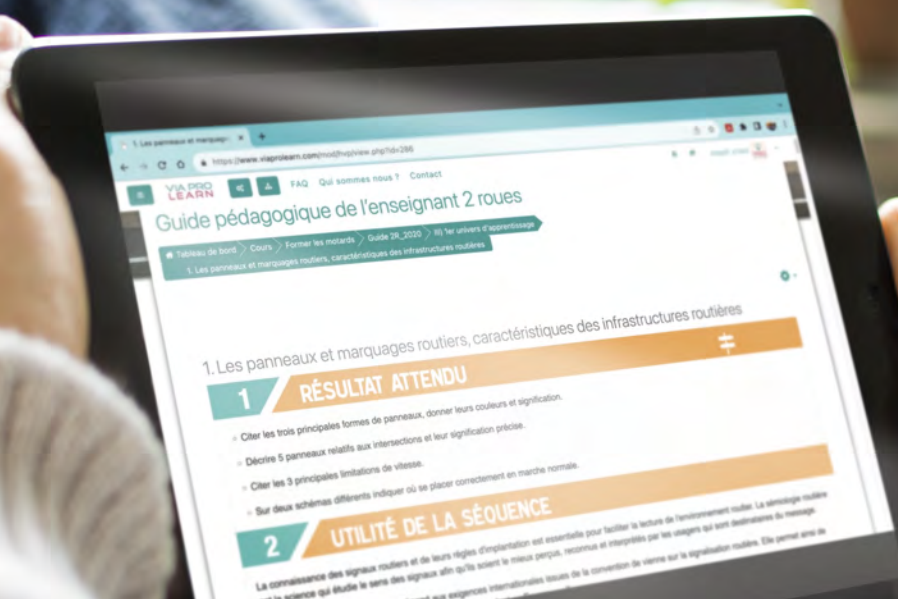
1. Les panneaux et marquag

https://www.viaprolearn.com/mod/h5p/view.php?id=266

VIA PRO LEARN

FAQ Qui sommes nous ? Contact

Guide pédagogique de l'enseignant 2 roues

Tableau de bord Cours Former les motards Guide 2R_2020 III) 1er univers d'apprentissage

1. Les panneaux et marquages routiers, caractéristiques des infrastructures routières

1. Les panneaux et marquages routiers, caractéristiques des infrastructures routières

1 RÉSULTAT ATTENDU

Citer les trois principales formes de panneaux, donner leurs couleurs et signification.

Décrire 5 panneaux relatifs aux intersections et leur signification précise.

Citer les 3 principales limitations de vitesse.

Sur deux schémas différents indiquer où se placer correctement en marche normale.

2 UTILITÉ DE LA SÉQUENCE

La connaissance des signaux routiers et de leurs règles d'implantation est essentielle pour faciliter la lecture de l'environnement routier. La sémiologie routière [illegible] science qui étudie le sens des signaux afin qu'ils soient le mieux perçus, reconnus et interprétés par les usagers qui sont destinataires du message. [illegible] exigences internationales issues de la convention de vienne sur la signalisation routière. Elle permet ainsi de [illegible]